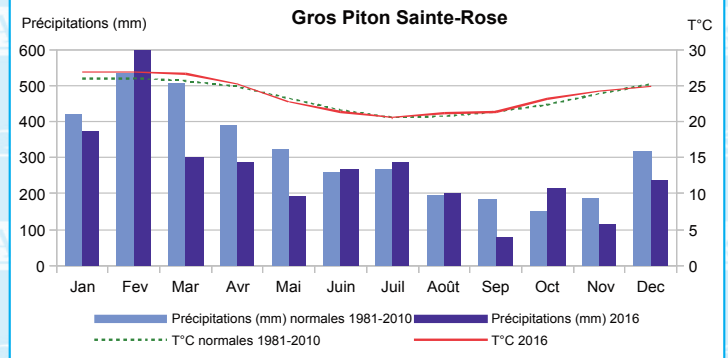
Précipitations (mm)

Gros Piton Sainte-Rose

T°C

600
500
400
300
200
100
0

30
25
20
15
10
5
0

Jan Fev Mar Avr Mai Juin Juil Août Sep Oct Nov Dec

Précipitations (mm) normales 1981-2010
Précipitations (mm) 2016
T°C normales 1981-2010
T°C 2016